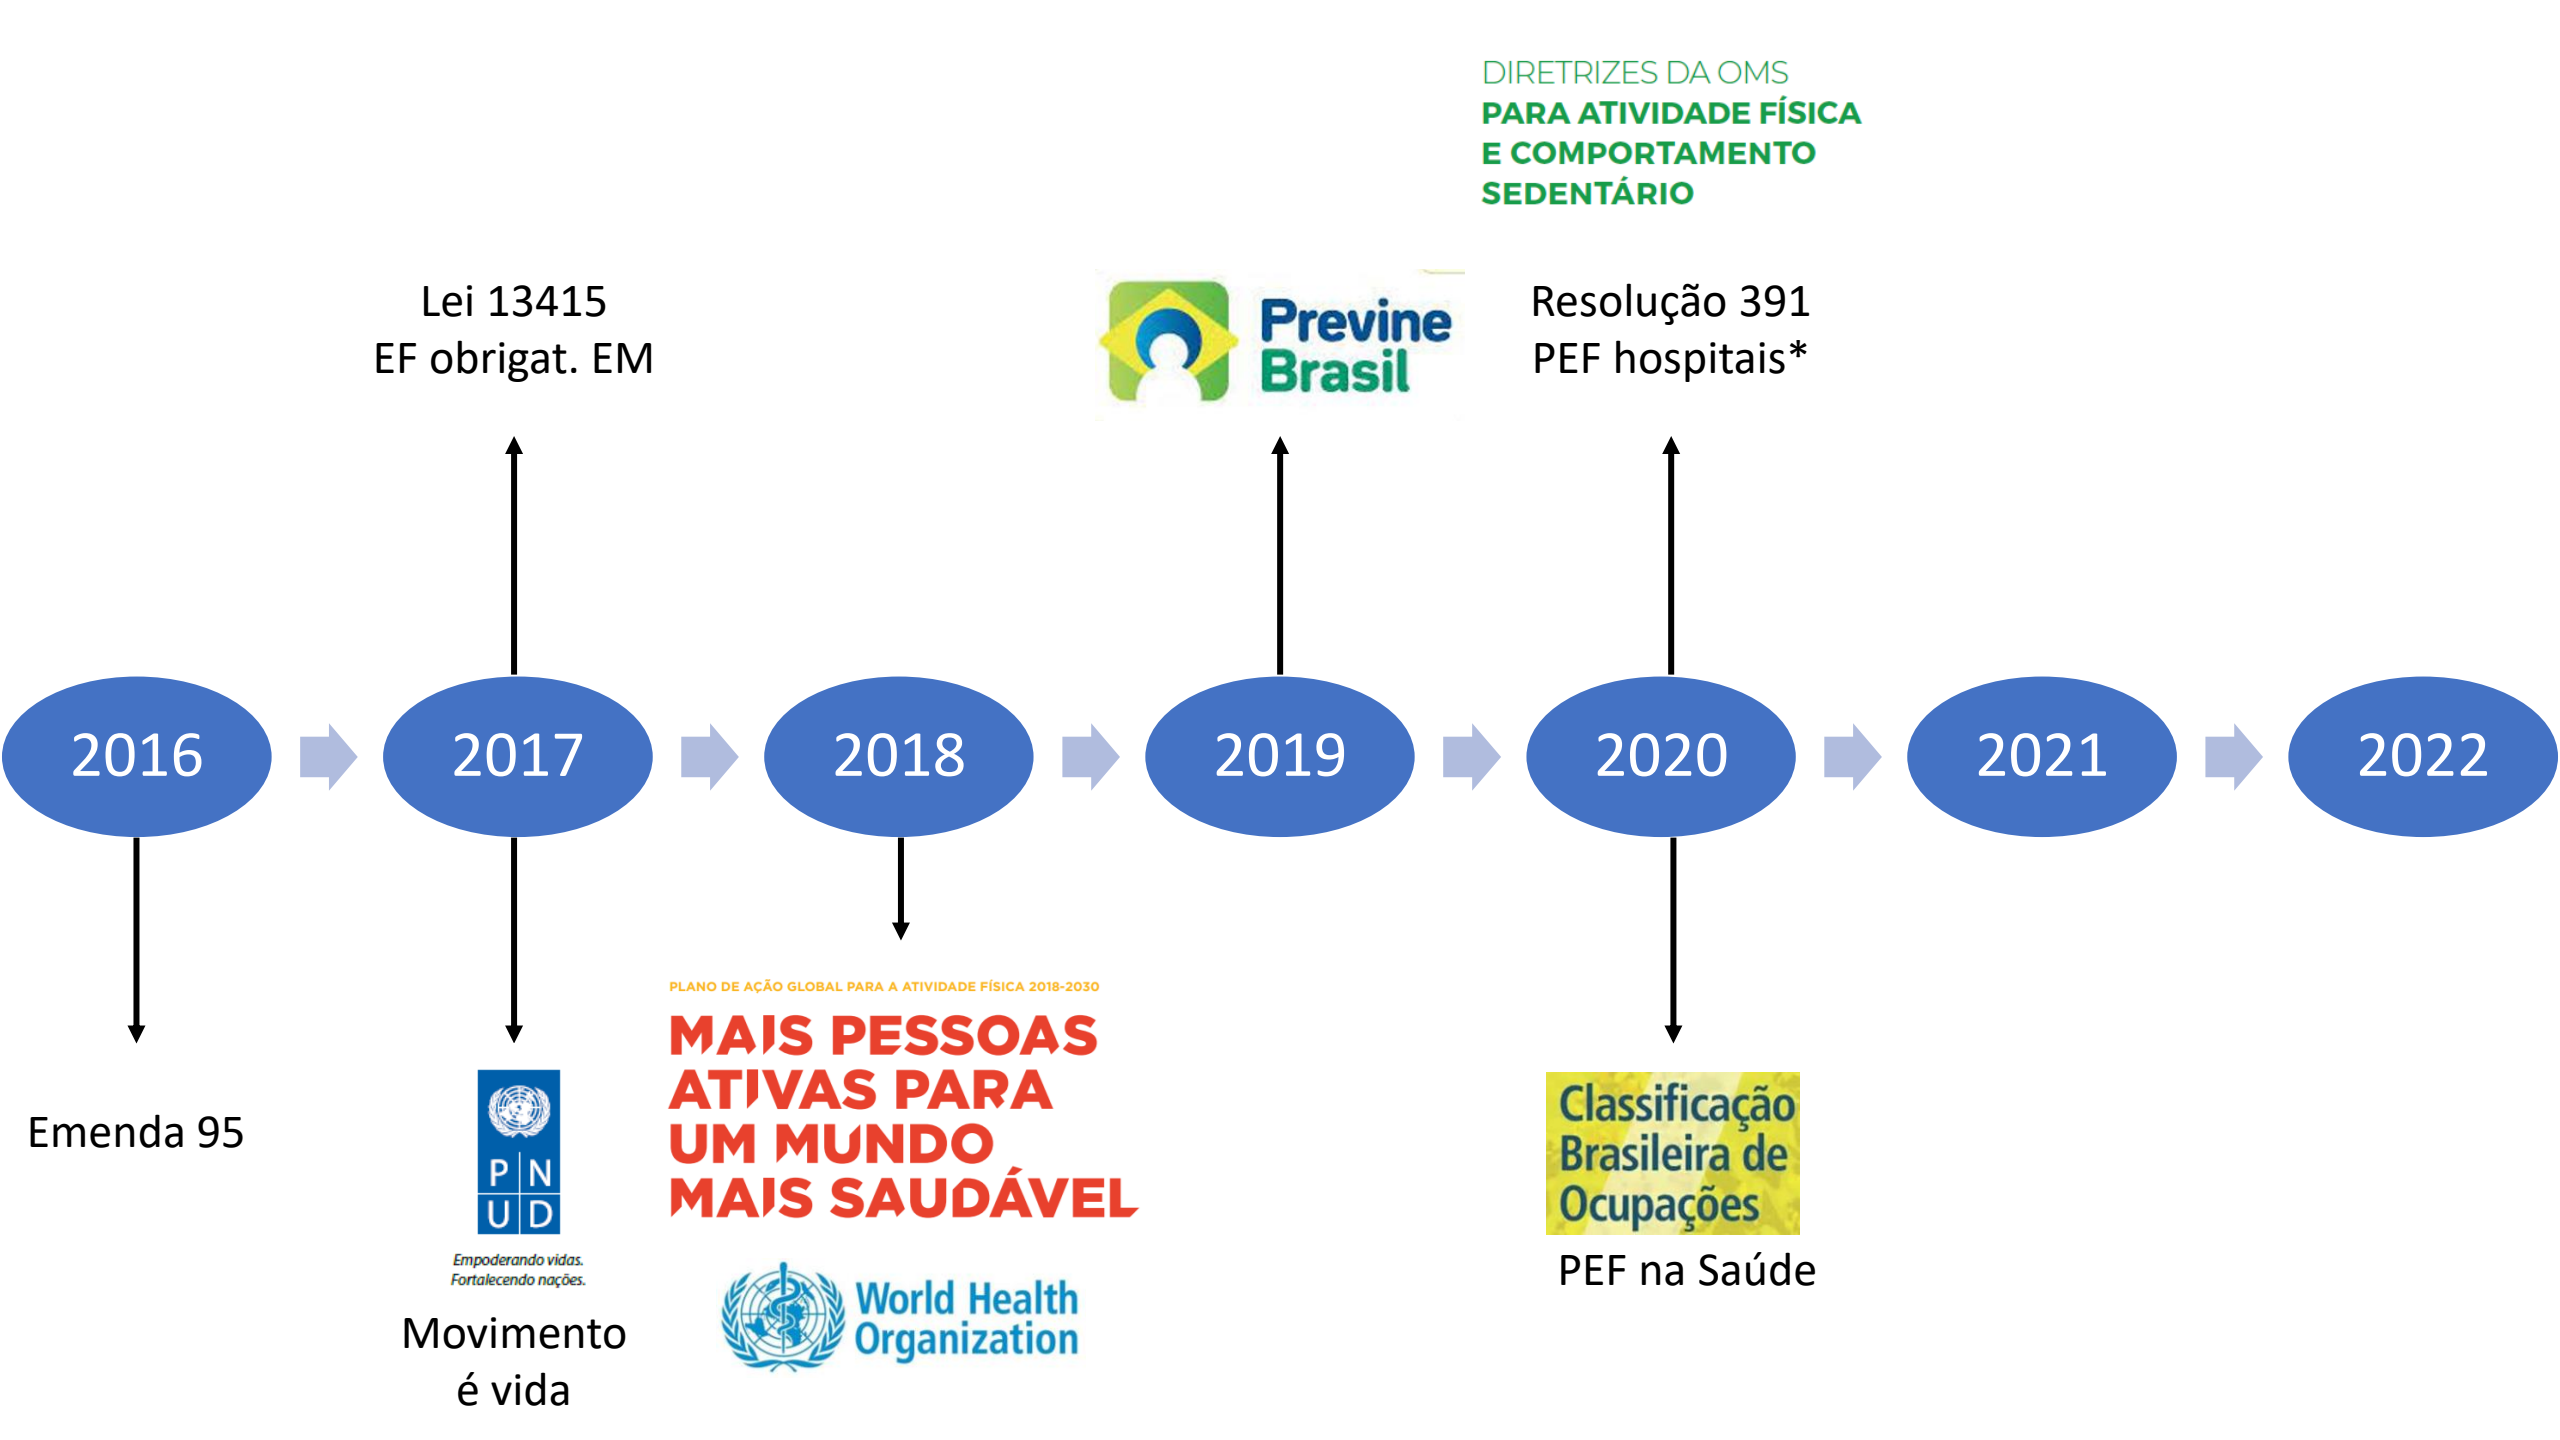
DIRETRIZES DA OMS
PARA ATIVIDADE FÍSICA
E COMPORTAMENTO
SEDENTÁRIO

Lei 13415
EF obrigat. EM

Previne Brasil

Resolução 391
PEF hospitais*

2016

2017

2018

2019

2020

2021

2022

Emenda 95

P N
U D

Empoderando vidas.
Fortalecendo nações.

Movimento é vida

PLANO DE AÇÃO GLOBAL PARA A ATIVIDADE FÍSICA 2018-2030

MAIS PESSOAS ATIVAS PARA UM MUNDO MAIS SAUDÁVEL

World Health Organization

Classificação Brasileira de Ocupações

PEF na Saúde